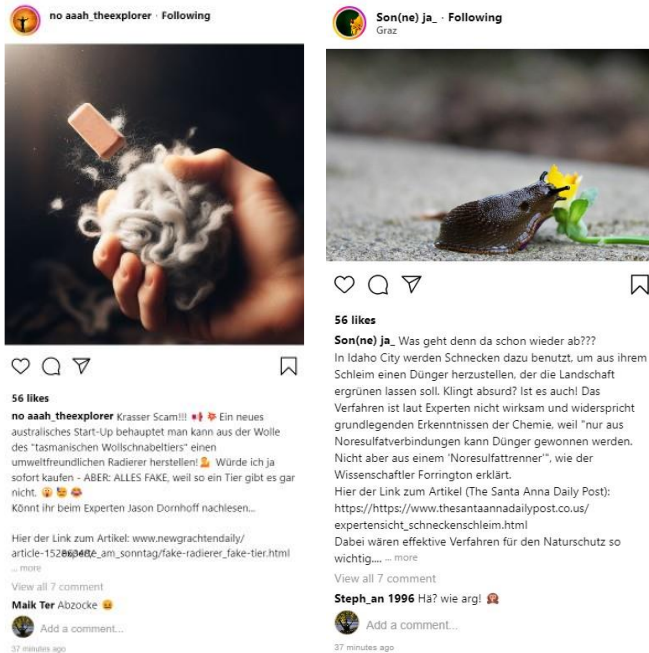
no aaah_theexplorer · Following

56 likes

no aaah_theexplorer Krasser Scam!!! Ein neues australisches Start-Up behauptet man kann aus der Wolle des "tasmanischen Wollschnabeltiers" einen umweltfreundlichen Radierer herstellen! Würde ich ja sofort kaufen - ABER: ALLES FAKE, weil so ein Tier gibt es gar nicht.
Könnt ihr beim Experten Jason Dornhoff nachlesen...

Hier der Link zum Artikel: www.newgrachtendaily/ article-1528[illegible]_am_sonntag/fake-radierer_fake-tier.html ... more

View all 7 comment

Maik Ter Abzocke

Add a comment...

37 minutes ago

Son(ne) ja_ · Following
Graz

56 likes

Son(ne) ja_ Was geht denn da schon wieder ab???
In Idaho City werden Schnecken dazu benutzt, um aus ihrem Schleim einen Dünger herzustellen, der die Landschaft ergrünen lassen soll. Klingt absurd? Ist es auch! Das Verfahren ist laut Experten nicht wirksam und widerspricht grundlegenden Erkenntnissen der Chemie, weil "nur aus Noresulfatverbindungen kann Dünger gewonnen werden. Nicht aber aus einem 'Noresulfattrenner'", wie der Wissenschaftler Forrington erklärt.
Hier der Link zum Artikel (The Santa Anna Daily Post): https://https://www.thesantaannadailypost.co.us/ expertensicht_schneckenschleim.html
Dabei wären effektive Verfahren für den Naturschutz so wichtig.... ... more

View all 7 comment

Steph_an 1996 Hä? wie arg!

Add a comment...

37 minutes ago